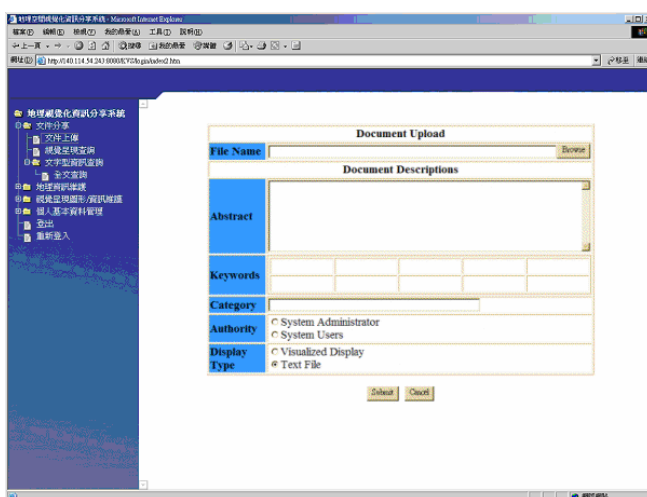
地理空間視覺化資訊分享系統 - Microsoft Internet Explorer

檔案(F) 編輯(E) 檢視(V) 我的最愛(A) 工具(T) 說明(H)

上一頁 搜尋 我的最愛 媒體

網址(D) http://140.114.54.243:8080/IUVS/login/index2.htm

移至 連結

地理視覺化資訊分享系統
文件分享
文件上傳
視覺呈現查詢
文字型資訊查詢
全文查詢
地理資訊維護
視覺呈現圖形/資訊維護
個人基本資料管理
登出
重新登入

Document Upload

File Name | Browse

Document Descriptions

Abstract

Keywords

Category

Authority
System Administrator
System Users

Display Type
Visualized Display
Text File

Submit Cancel

網際網路